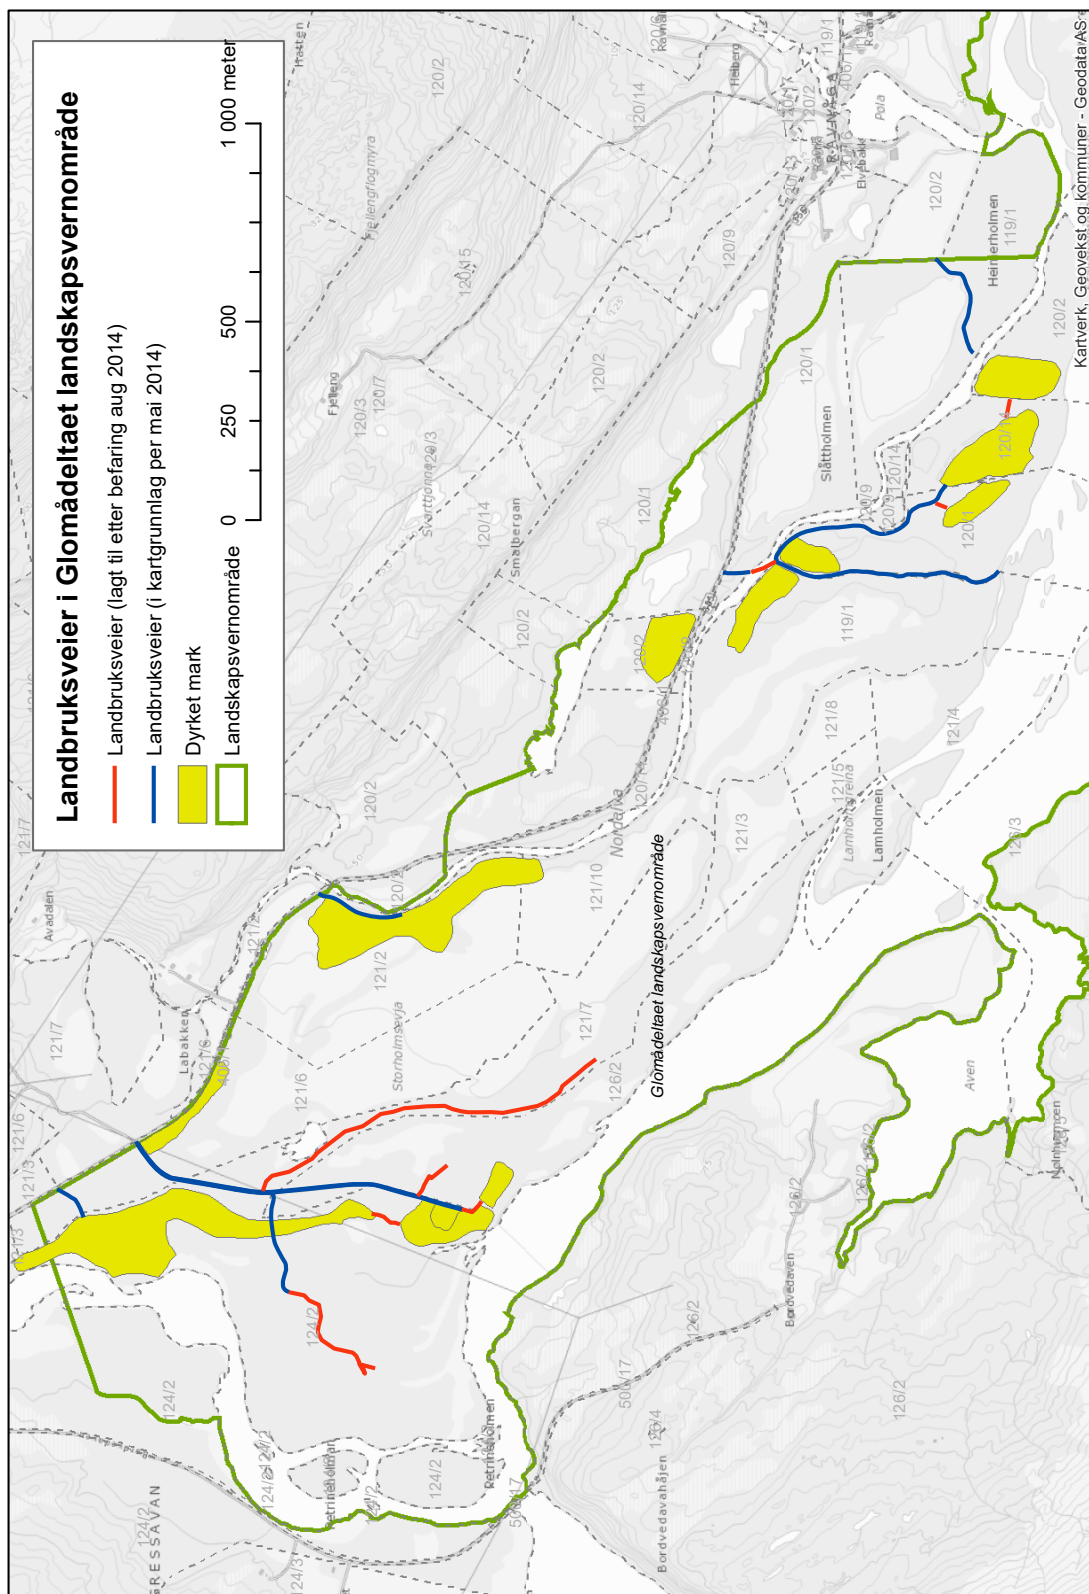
Landbruksveier i Glomådeltaet landskapsvernområde

Landbruksveier (lagt til etter befaring aug 2014)

Landbruksveier (i kartgrunnlag per mai 2014)

Dyrket mark

Landskapsvernområde

0 250 500 1 000 meter

Kartverk, Geovekst og kommuner - Geodata AS

Glomådeltaet landskapsvernområde

Heimerholmen 119/1 120/2 Slåttholmen 120/1 120/9 120/14 119/1 121/8 121/4 121/5 Lamholtøyreina Lamholmen 121/3 126/3 Nordelva 121/10 121/2 121/7 126/2 Stormoimsøyja 121/6 Labakken Avadden 121/7 121/3 124/2 Aven Nainenmen Bordvedaven Bordvedavhåjen 126/2 506/17 Petrineholmen 124/2 124/3 Fjelleng 120/3 120/7 Svarttjønna 120/3 Smalbergan 120/14 120/2 120/5 Fjellengflogmyra 120/2 Helberg Pola Elvebakk 120/9 120/6 Rønnå 119/1